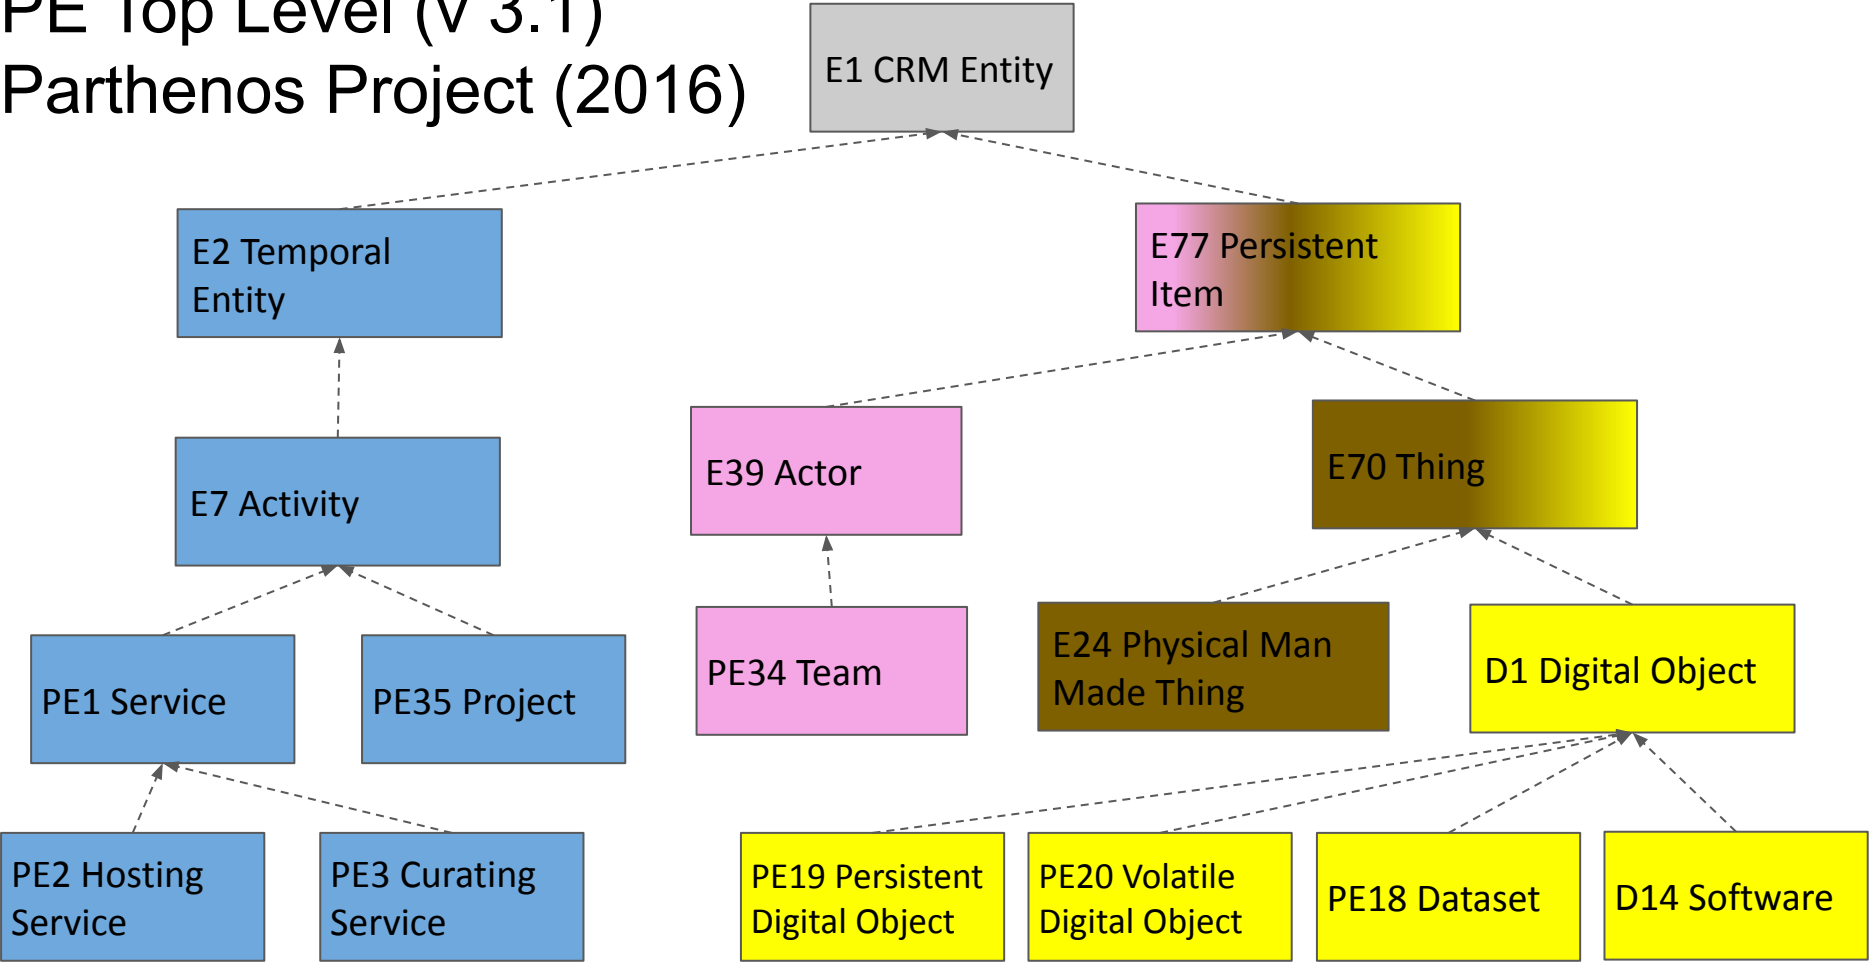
PE Top Level (v 3.1)
Parthenos Project (2016)

E1 CRM Entity

E2 Temporal Entity

E77 Persistent Item

E7 Activity

E39 Actor

E70 Thing

PE1 Service

PE35 Project

PE34 Team

E24 Physical Man Made Thing

D1 Digital Object

PE2 Hosting Service

PE3 Curating Service

PE19 Persistent Digital Object

PE20 Volatile Digital Object

PE18 Dataset

D14 Software